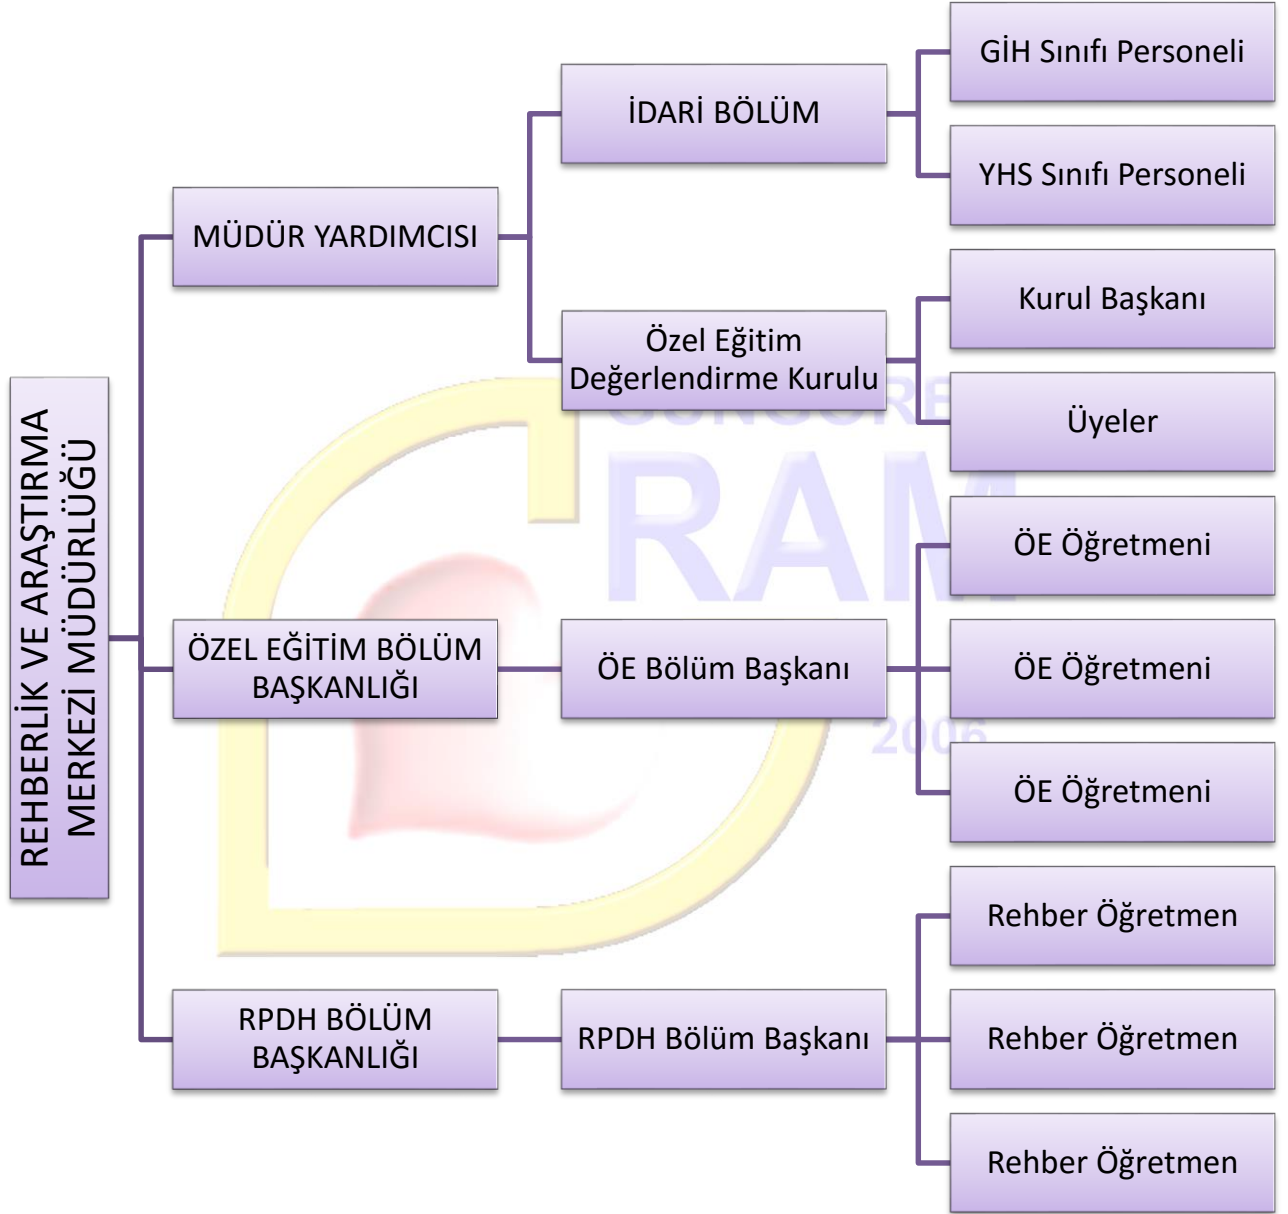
REHBERLİK VE ARAŞTIRMA MERKEZİ MÜDÜRLÜĞÜ

MÜDÜR YARDIMCISI

İDARİ BÖLÜM

GİH Sınıfı Personeli

YHS Sınıfı Personeli

Özel Eğitim Değerlendirme Kurulu

Kurul Başkanı

Üyeler

ÖZEL EĞİTİM BÖLÜM BAŞKANLIĞI

ÖE Bölüm Başkanı

ÖE Öğretmeni

ÖE Öğretmeni

ÖE Öğretmeni

RPDH BÖLÜM BAŞKANLIĞI

RPDH Bölüm Başkanı

Rehber Öğretmen

Rehber Öğretmen

Rehber Öğretmen

RAM

2006